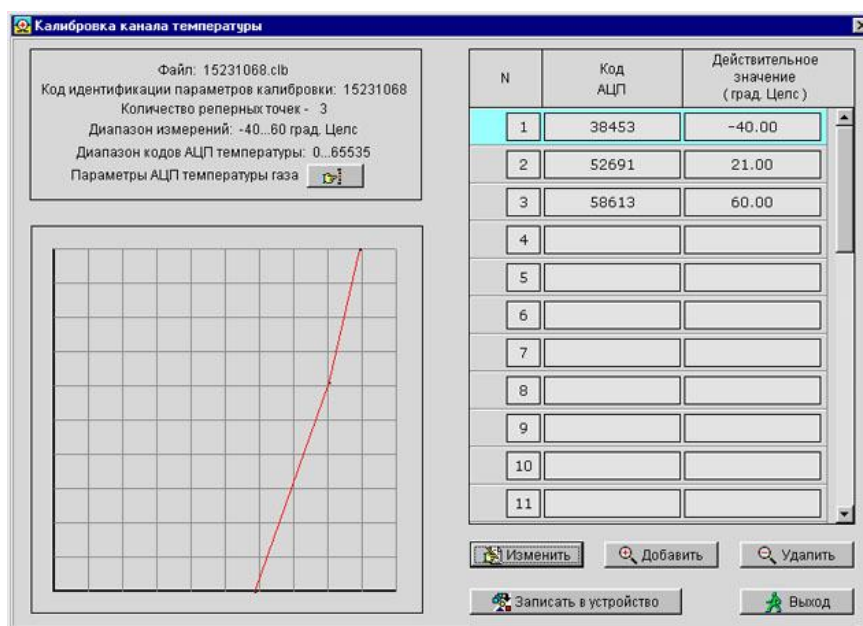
Калибровка канала температуры

Файл: 15231068.clb
Код идентификации параметров калибровки: 15231068
Количество реперных точек - 3
Диапазон измерений: -40...60 град. Целс
Диапазон кодов АЦП температуры: 0...65535
Параметры АЦП температуры газа

| N | Код АЦП | Действительное значение (град. Целс) |
|---|---|---|
| 1 | 38453 | -40.00 |
| 2 | 52691 | 21.00 |
| 3 | 58613 | 60.00 |
| 4 | | |
| 5 | | |
| 6 | | |
| 7 | | |
| 8 | | |
| 9 | | |
| 10 | | |
| 11 | | |

Изменить
Добавить
Удалить
Записать в устройство
Выход